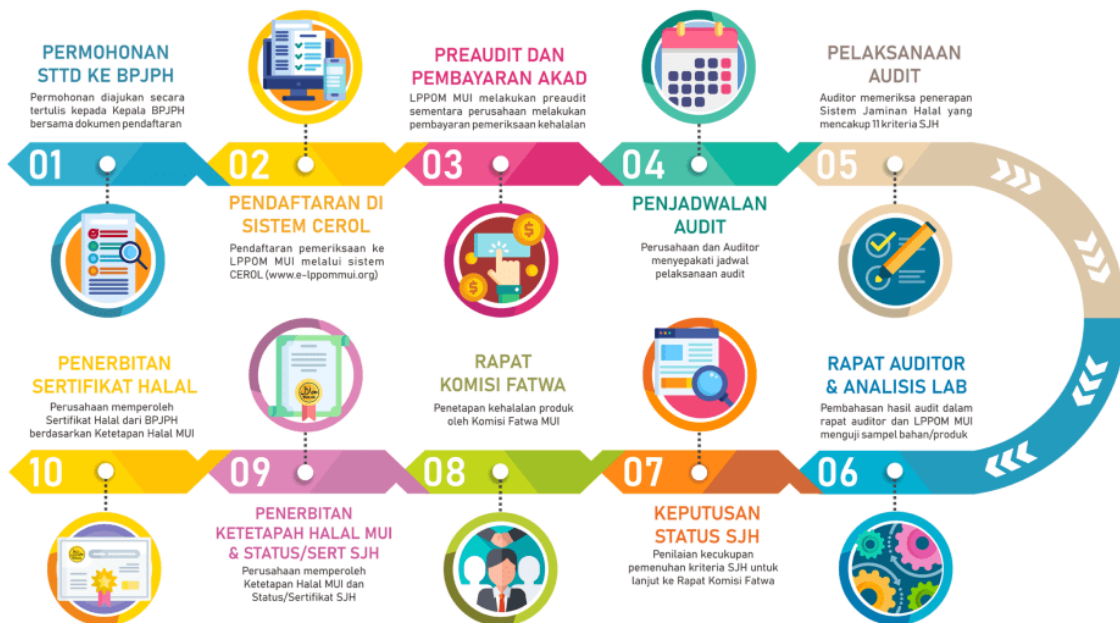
PERMOHONAN STTD KE BPJPH

Permohonan diajukan secara tertulis kepada Kepala BPJPH bersama dokumen pendaftaran

PREAUDIT DAN PEMBAYARAN AKAD

LPPOM MUI melakukan preaudit sementara perusahaan melakukan pembayaran pemeriksaan kehalalan

PELAKSANAAN AUDIT

Auditor memeriksa penerapan Sistem Jaminan Halal yang mencakup 11 kriteria SJH

01

02

03

04

05

PENDAFTARAN DI SISTEM CEROL

Pendaftaran pemeriksaan ke LPPOM MUI melalui sistem CEROL (www.e-lppommui.org)

PENJADWALAN AUDIT

Perusahaan dan Auditor menyepakati jadwal pelaksanaan audit

PENERBITAN SERTIFIKAT HALAL

Perusahaan memperoleh Sertifikat Halal dari BPJPH berdasarkan Ketetapan Halal MUI

RAPAT KOMISI FATWA

Penetapan kehalalan produk oleh Komisi Fatwa MUI

RAPAT AUDITOR & ANALISIS LAB

Pembahasan hasil audit dalam rapat auditor dan LPPOM MUI menguji sampel bahan/produk

10

09

08

07

06

PENERBITAN KETETAPAH HALAL MUI & STATUS/SERT SJH

Perusahaan memperoleh Ketetapan Halal MUI dan Status/Sertifikat SJH

KEPUTUSAN STATUS SJH

Penilaian kecukupan pemenuhan kriteria SJH untuk lanjut ke Rapat Komisi Fatwa